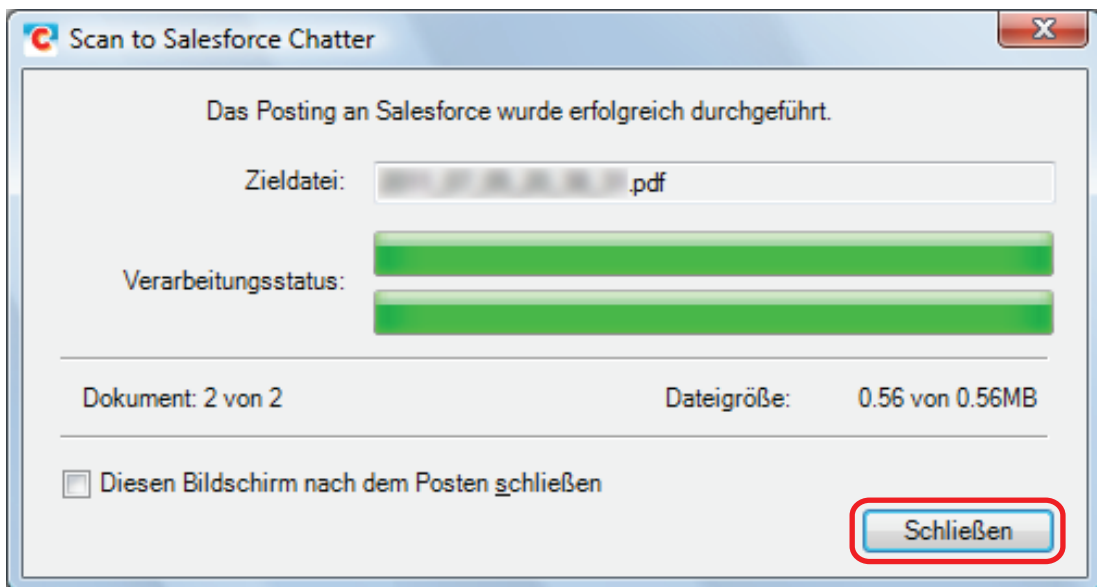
Scan to Salesforce Chatter

Das Posting an Salesforce wurde erfolgreich durchgeführt.

Zieldatei: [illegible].pdf

Verarbeitungsstatus:

Dokument: 2 von 2

Dateigröße: 0.56 von 0.56MB

Diesen Bildschirm nach dem Posten schließen

Schließen